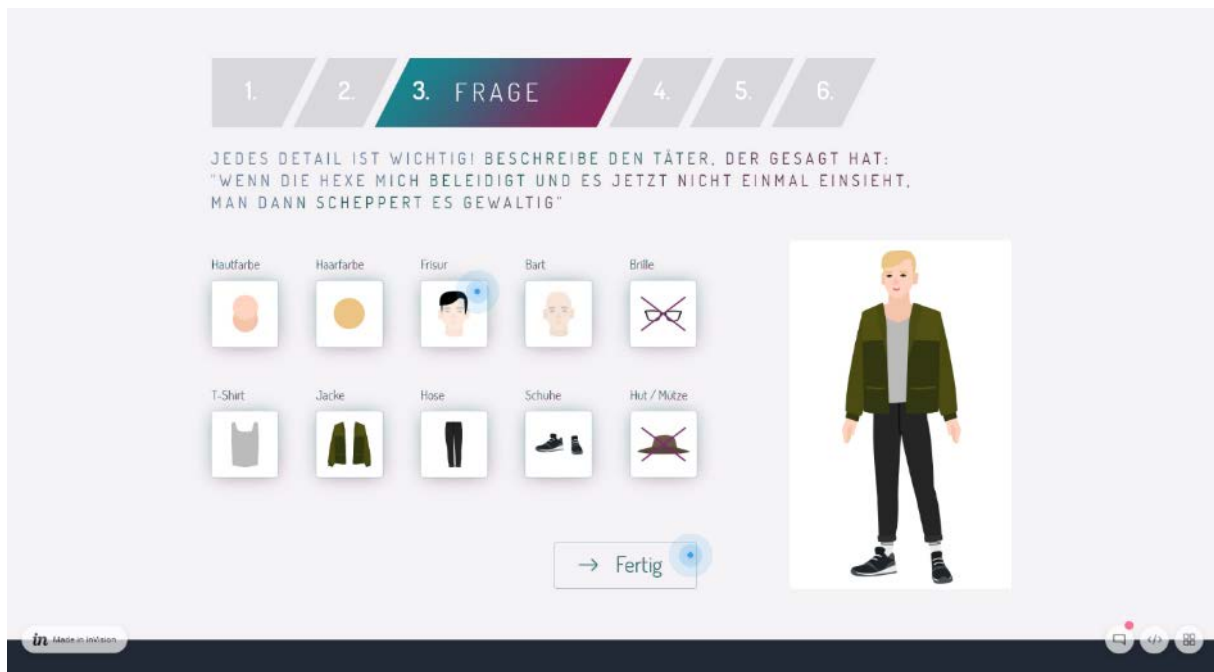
1. 2. 3. FRAGE 4. 5. 6.

JEDES DETAIL IST WICHTIG! BESCHREIBE DEN TÄTER, DER GESAGT HAT: "WENN DIE HEXE MICH BELEIDIGT UND ES JETZT NICHT EINMAL EINSIEHT, MAN DANN SCHEPPERT ES GEWALTIG"

Hautfarbe Haarfarbe Frisur Bart Brille

T-Shirt Jacke Hose Schuhe Hut / Mütze

→ Fertig

in Made in InVision